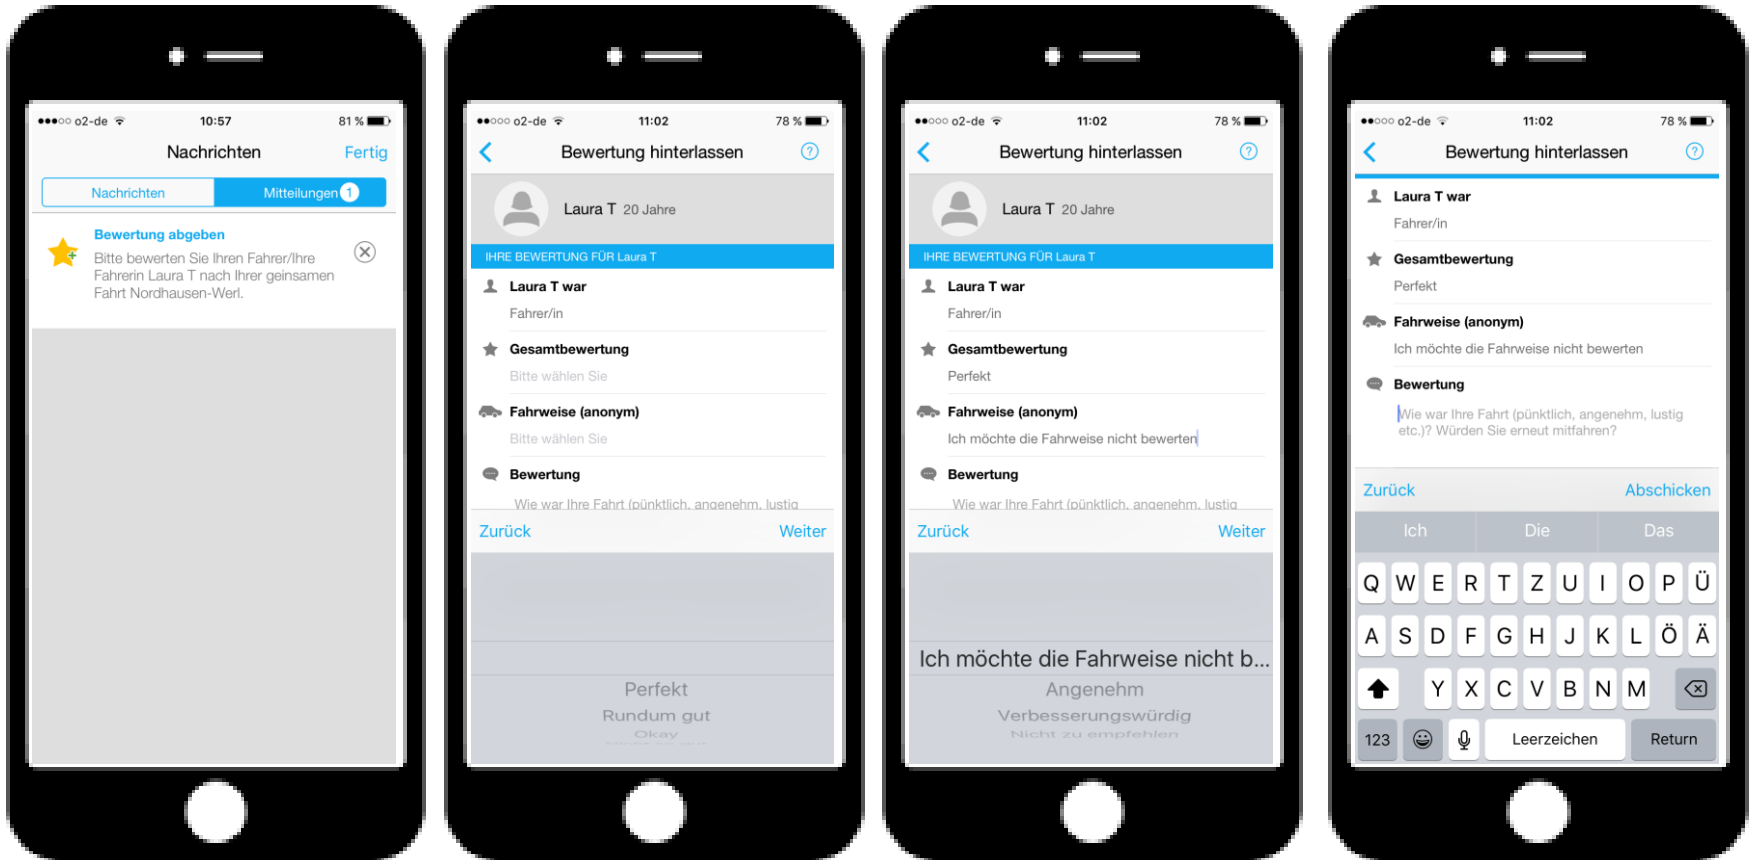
●●●○○ o2-de 10:57 81 %

Nachrichten Fertig

Nachrichten Mitteilungen 1

Bewertung abgeben

Bitte bewerten Sie Ihren Fahrer/Ihre Fahrerin Laura T nach Ihrer geinsamen Fahrt Nordhausen-Werl.

●●○○○ o2-de 11:02 78 %

Bewertung hinterlassen

Laura T 20 Jahre

IHRE BEWERTUNG FÜR Laura T

Laura T war

Fahrer/in

Gesamtbewertung

Bitte wählen Sie

Fahrweise (anonym)

Bitte wählen Sie

Bewertung

Wie war Ihre Fahrt (pünktlich, angenehm, lustig

Zurück Weiter

Perfekt

Rundum gut

Okay

●●○○○ o2-de 11:02 78 %

Bewertung hinterlassen

Laura T 20 Jahre

IHRE BEWERTUNG FÜR Laura T

Laura T war

Fahrer/in

Gesamtbewertung

Perfekt

Fahrweise (anonym)

Ich möchte die Fahrweise nicht bewerten

Bewertung

Wie war Ihre Fahrt (pünktlich, angenehm, lustig

Zurück Weiter

Ich möchte die Fahrweise nicht b...

Angenehm

Verbesserungswürdig

Nicht zu empfehlen

●●○○○ o2-de 11:02 78 %

Bewertung hinterlassen

Laura T war

Fahrer/in

Gesamtbewertung

Perfekt

Fahrweise (anonym)

Ich möchte die Fahrweise nicht bewerten

Bewertung

Wie war Ihre Fahrt (pünktlich, angenehm, lustig etc.)? Würden Sie erneut mitfahren?

Zurück Abschicken

Ich Die Das

Q W E R T Z U I O P Ü

A S D F G H J K L Ö Ä

Y X C V B N M

123 Leerzeichen Return